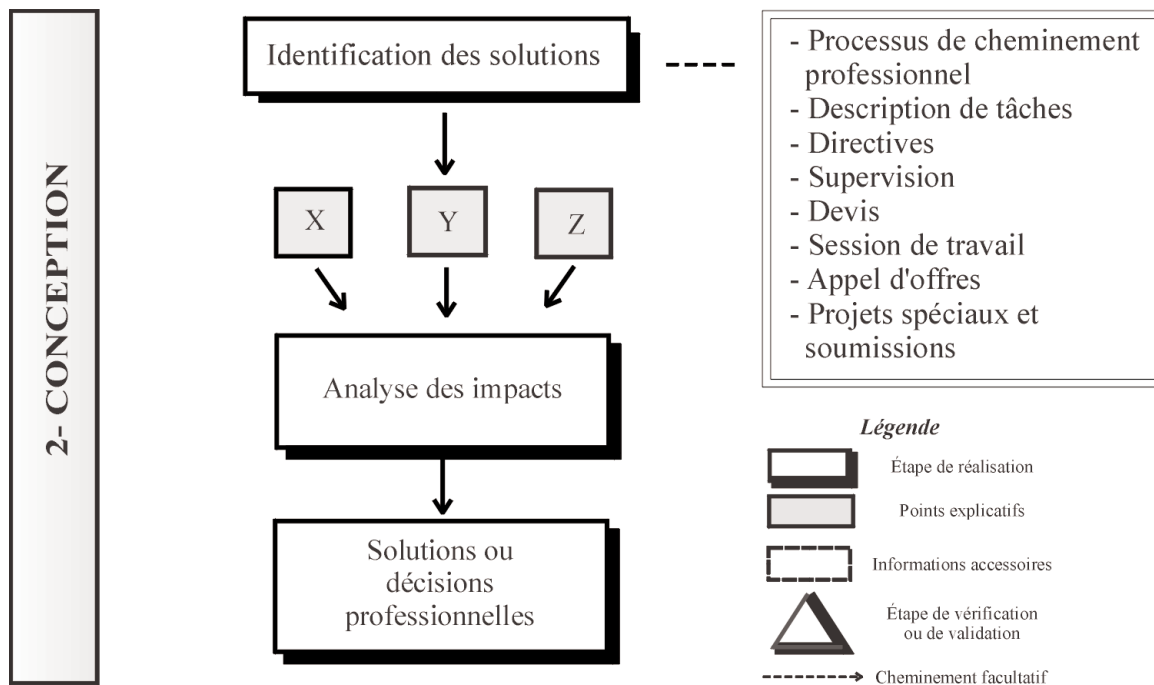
2- CONCEPTION

Identification des solutions

X

Y

Z

Analyse des impacts

Solutions ou décisions professionnelles

- Processus de cheminement professionnel
- Description de tâches
- Directives
- Supervision
- Devis
- Session de travail
- Appel d'offres
- Projets spéciaux et soumissions

Légende

Étape de réalisation

Points explicatifs

Informations accessoires

Étape de vérification ou de validation

Cheminement facultatif